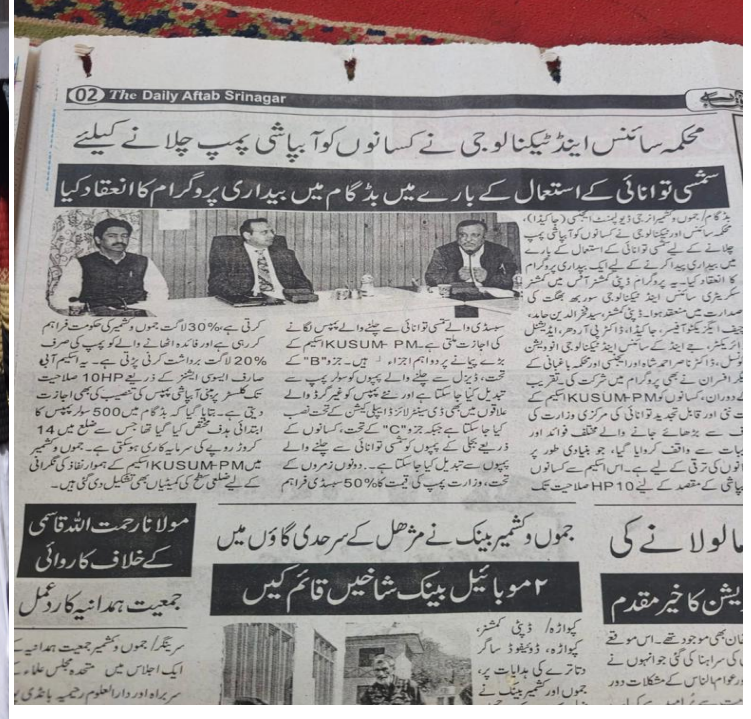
02 The Daily Aftab Srinagar

محکمہ سائنس اینڈ ٹیکنالوجی نے کسانوں کو آبپاشی پمپ چلانے کیلئے

شمسی توانائی کے استعمال کے بارے میں بڈگام میں بیداری پروگرام کا انعقاد کیا

بڈگام، جموں وکشمیر انرجی ڈیولپمنٹ ایجنسی (جاکیڈا)، محکمہ سائنس اور ٹیکنالوجی نے کسانوں کو آبپاشی پمپ چلانے کے لئے شمسی توانائی کے استعمال کے بارے میں بیداری پیدا کرنے کے لئے ایک بیداری پروگرام کا انعقاد کیا۔ یہ پروگرام ڈپٹی کمشنر آفس میں کمشنر سیکریٹری سائنس اینڈ ٹیکنالوجی سوربھ بھگت کی صدارت میں منعقد ہوا۔ ڈپٹی کمشنر سید فخرالدین حامد، چیف ایگزیکٹو آفیسر، جاکیڈا، ڈاکٹر پی آر دھر، ایڈیشنل ڈائریکٹر، ... کے سائنس اینڈ ٹیکنالوجی ڈویژن ... ناصر احمد شاہ اور ایجنسی اور محکمہ باغبانی کے ... افسران نے بھی پروگرام میں شرکت کی تقریب ... کے دوران، کسانوں کو KUSUM-PM اسکیم کے ... کی تازہ ترین تجدید توانائی کی مرکزی وزارت کی ... ہے جانے والے مختلف فوائد اور ... سے واقف کروایا گیا۔ جو بنیادی طور پر ... کی ترقی کے لئے ہے۔ اس اسکیم کے کسانوں ... کے مقصد کے لئے HP10 صلاحیت تک

سبسڈی والے شمسی توانائی سے چلنے والے پمپس لگانے کی اجازت ملتی ہے۔ KUSUM اسکیم کے بڑے پیمانے پر دو اہم اجزاء ہیں۔ جزو "B" کے تحت، ڈیزل سے چلنے والے پمپوں کو سولر پمپ سے تبدیل کیا جا سکتا ہے اور نئے پمپس کو غیر گرڈ والے علاقوں میں بھی ڈی سنٹرلائزڈ ایپلیکیشن کے تحت نصب کیا جا سکتا ہے جبکہ جزو "C" کے تحت، کسانوں کے ذریعے بجلی کے پمپوں کو شمسی توانائی سے چلنے والے پمپوں سے تبدیل کیا جا سکتا ہے۔ دونوں زمروں کے تحت، وزارت پمپ کی قیمت کا 50% سبسڈی فراہم

کرتی ہے۔ 30% لاگت جموں وکشمیر کی حکومت فراہم کر رہی ہے اور فائدہ اٹھانے والے کو پمپ کی صرف 20% لاگت برداشت کرنی پڑتی ہے۔ یہ اسکیم آبی صارف ایسوسی ایشنز کے ذریعے 10HP صلاحیت تک کلسٹر پر مبنی آبپاشی پمپس کی تنصیب کی بھی اجازت دیتی ہے۔ بتایا گیا کہ بڈگام میں 500 سولر پمپس کا ابتدائی ہدف مختص کیا گیا تھا جس سے ضلع میں 14 کروڑ روپے کی سرمایہ کاری ہو سکتی ہے۔ جموں وکشمیر میں KUSUM-PM اسکیم کے ہموار نفاذ کی نگرانی کے لئے ضلعی سطح کی کمیٹیاں بھی تشکیل دی گئی ہیں۔

مولانا رحمت اللہ قاسمی کے خلاف کارروائی

جمعیت ہمدانیہ کا رد عمل

سرینگر/ جموں وکشمیر جمعیت ہمدانیہ ... ایک اجلاس میں متحدہ مجلس علماء ... سربراہ اور دارالعلوم رحیمیہ بانڈی پورہ ...

جموں وکشمیر بینک نے مژھل کے سرحدی گاؤں میں

۲ موبائیل بینک شاخیں قائم کیں

کپواڑہ/ ڈپٹی کمشنر، کپواڑہ، ڈوئیوڈ ساگر دتاترے کی ہدایات پر، جموں وکشمیر بینک نے ...

...مالولانے کی

...یشن کا خیر مقدم

...ان بھی موجود تھے۔ اس موقعہ ... کی سراہنا کی گئی جو انہوں نے ... ام والناس کے مشکلات دور ...